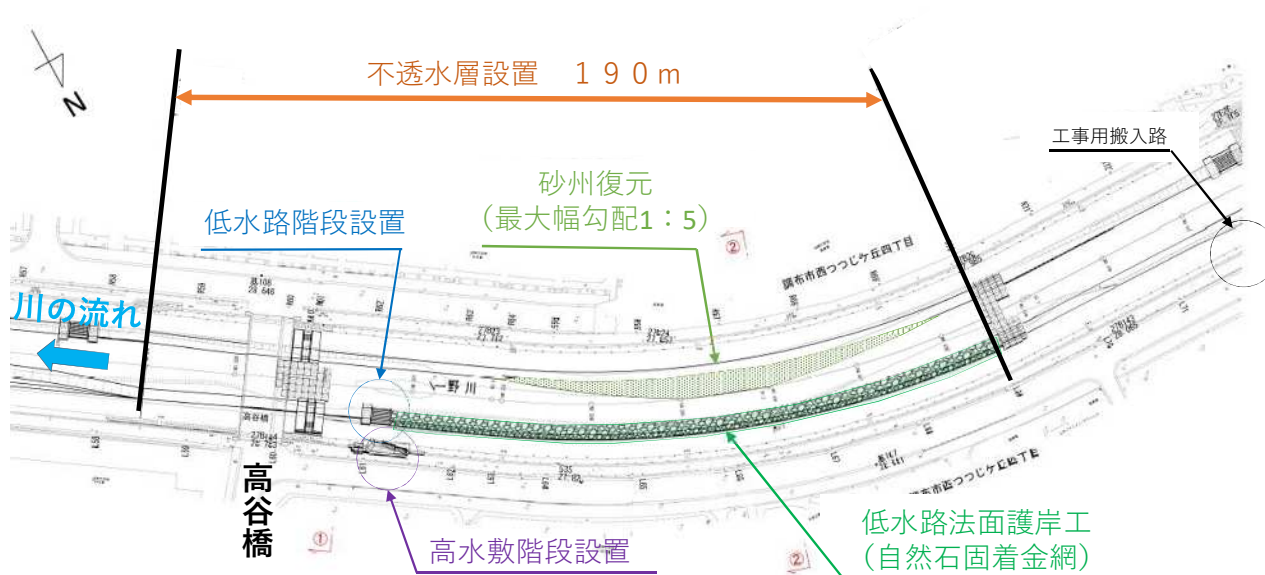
N

不透水層設置　１９０ｍ

工事用搬入路

砂州復元
（最大幅勾配1：5）

低水路階段設置

川の流れ

調布市西つつじケ丘四丁目

野川

高谷橋

高谷橋

調布市西つつじケ丘四丁目

低水路法面護岸工
（自然石固着金網）

高水敷階段設置

①

②

②